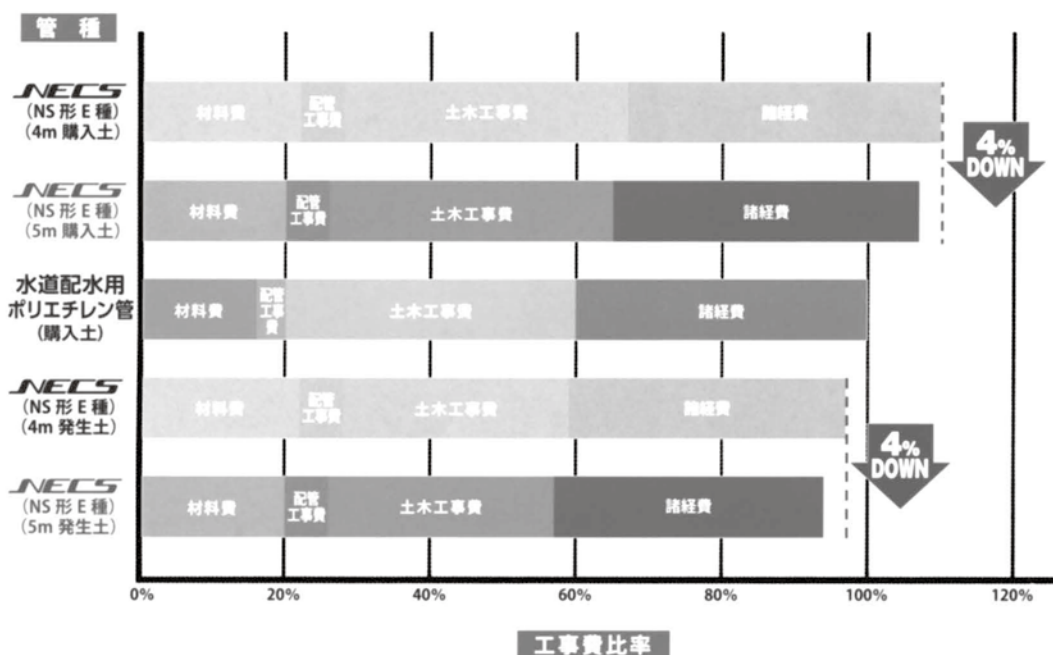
管種

NECS
(NS形E種)
(4m 購入土)

材料費 配管工事費 土木工事費 諸経費

4% DOWN

NECS
(NS形E種)
(5m 購入土)

材料費 配管工事費 土木工事費 諸経費

水道配水用
ポリエチレン管
(購入土)

材料費 配管工事費 土木工事費 諸経費

NECS
(NS形E種)
(4m 発生土)

材料費 配管工事費 土木工事費 諸経費

4% DOWN

NECS
(NS形E種)
(5m 発生土)

材料費 配管工事費 土木工事費 諸経費

0% 20% 40% 60% 80% 100% 120%

工事費比率